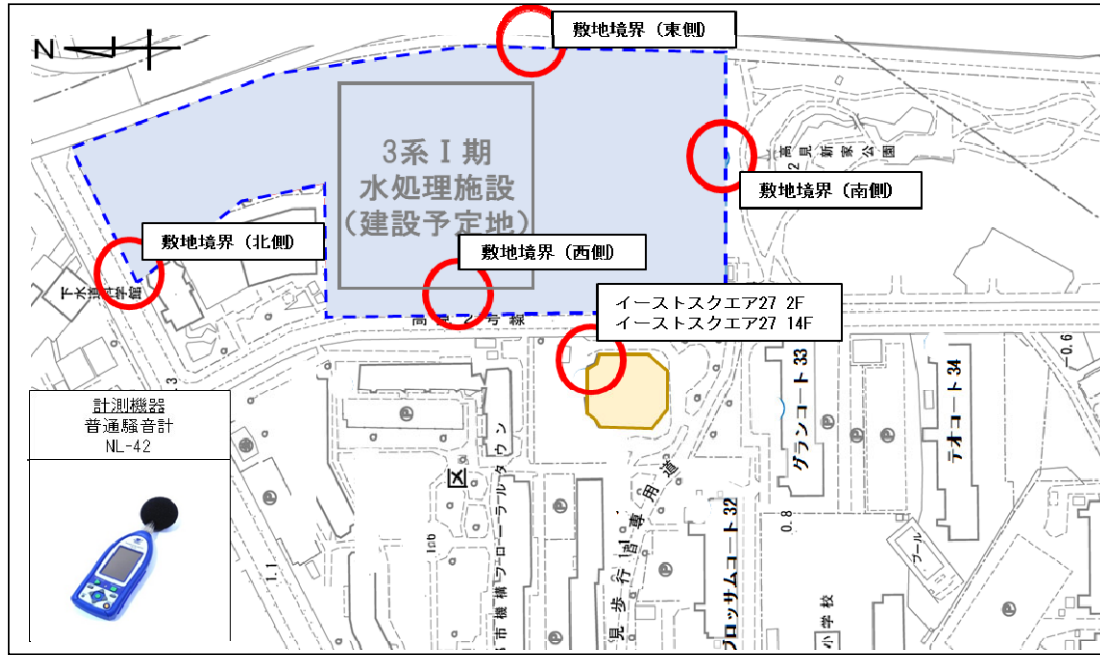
N

敷地境界（東側）

3系Ⅰ期
水処理施設
（建設予定地）

敷地境界（南側）

高見新家公園

敷地境界（北側）

敷地境界（西側）

下水道科学館

イーストスクエア27 2F
イーストスクエア27 14F

高見2号線

計測機器
普通騒音計
NL-42

グランコート33

テオコート34

ブロッサムコート32

プール

小学校

見歩行者専用道

市橋フローラルタウン

ウン

0.6

0.8

1.1

3